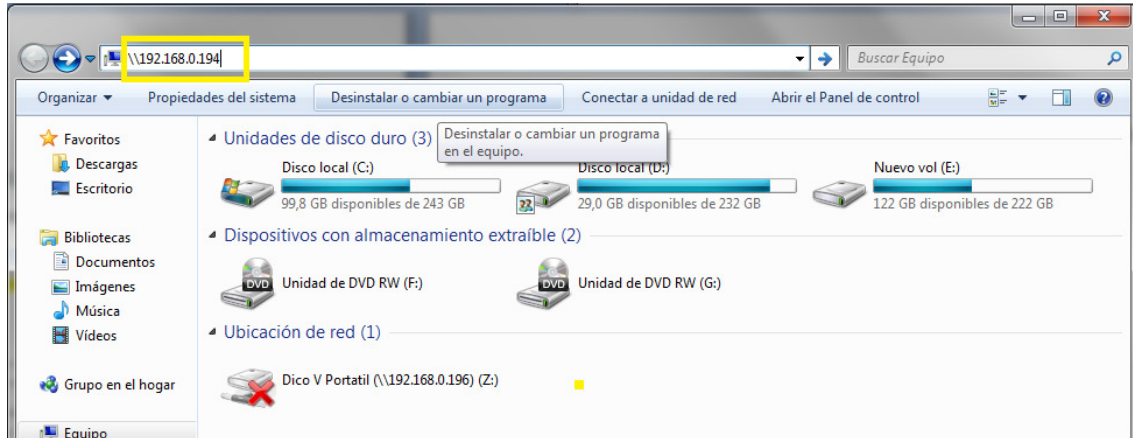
\\192.168.0.194

Buscar Equipo

Organizar ▾ Propiedades del sistema Desinstalar o cambiar un programa Conectar a unidad de red Abrir el Panel de control

Favoritos
Descargas
Escritorio

Bibliotecas
Documentos
Imágenes
Música
Vídeos

Grupo en el hogar

Equipo

Unidades de disco duro (3)

Desinstalar o cambiar un programa en el equipo.

Disco local (C:)
99,8 GB disponibles de 243 GB

Disco local (D:)
29,0 GB disponibles de 232 GB

Nuevo vol (E:)
122 GB disponibles de 222 GB

Dispositivos con almacenamiento extraíble (2)

DVD
Unidad de DVD RW (F:)

DVD
Unidad de DVD RW (G:)

Ubicación de red (1)

Dico V Portatil (\\192.168.0.196) (Z:)